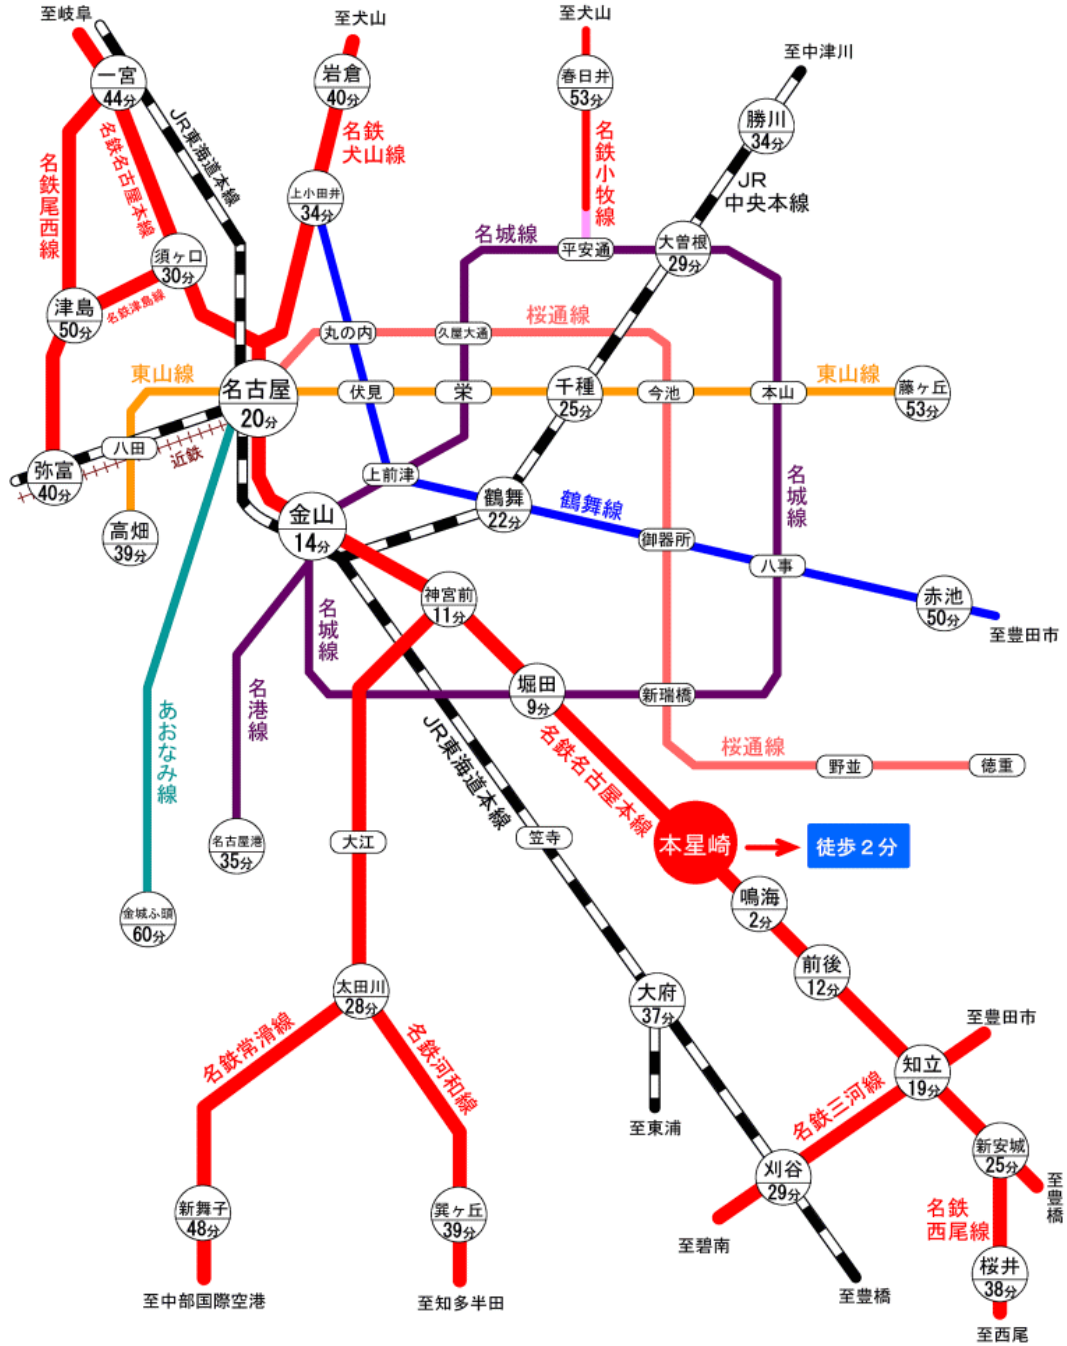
至岐阜
一宮
44分
JR東海道本線
名鉄名古屋本線
名鉄尾西線
至犬山
岩倉
40分
名鉄犬山線
上小田井
34分
至犬山
春日井
53分
名鉄小牧線
至中津川
勝川
34分
JR中央本線
須ヶ口
30分
名鉄津島線
津島
50分
名城線
平安通
大曽根
29分
丸の内
久屋大通
桜通線
東山線
名古屋
20分
伏見
栄
千種
25分
今池
本山
東山線
藤ヶ丘
53分
八田
近鉄
弥富
40分
高畑
39分
上前津
名城線
金山
14分
鶴舞
22分
鶴舞線
御器所
八事
赤池
50分
至豊田市
神宮前
11分
名城線
名港線
あおなみ線
堀田
9分
新瑞橋
JR東海道本線
名鉄名古屋本線
桜通線
野並
徳重
名古屋港
35分
大江
笠寺
本星崎
徒歩2分
鳴海
2分
金城ふ頭
60分
前後
12分
太田川
28分
大府
37分
至豊田市
知立
19分
名鉄常滑線
名鉄河和線
名鉄三河線
至東浦
新安城
25分
至豊橋
刈谷
29分
名鉄西尾線
新舞子
48分
巽ヶ丘
39分
至碧南
桜井
38分
至中部国際空港
至知多半田
至豊橋
至西尾